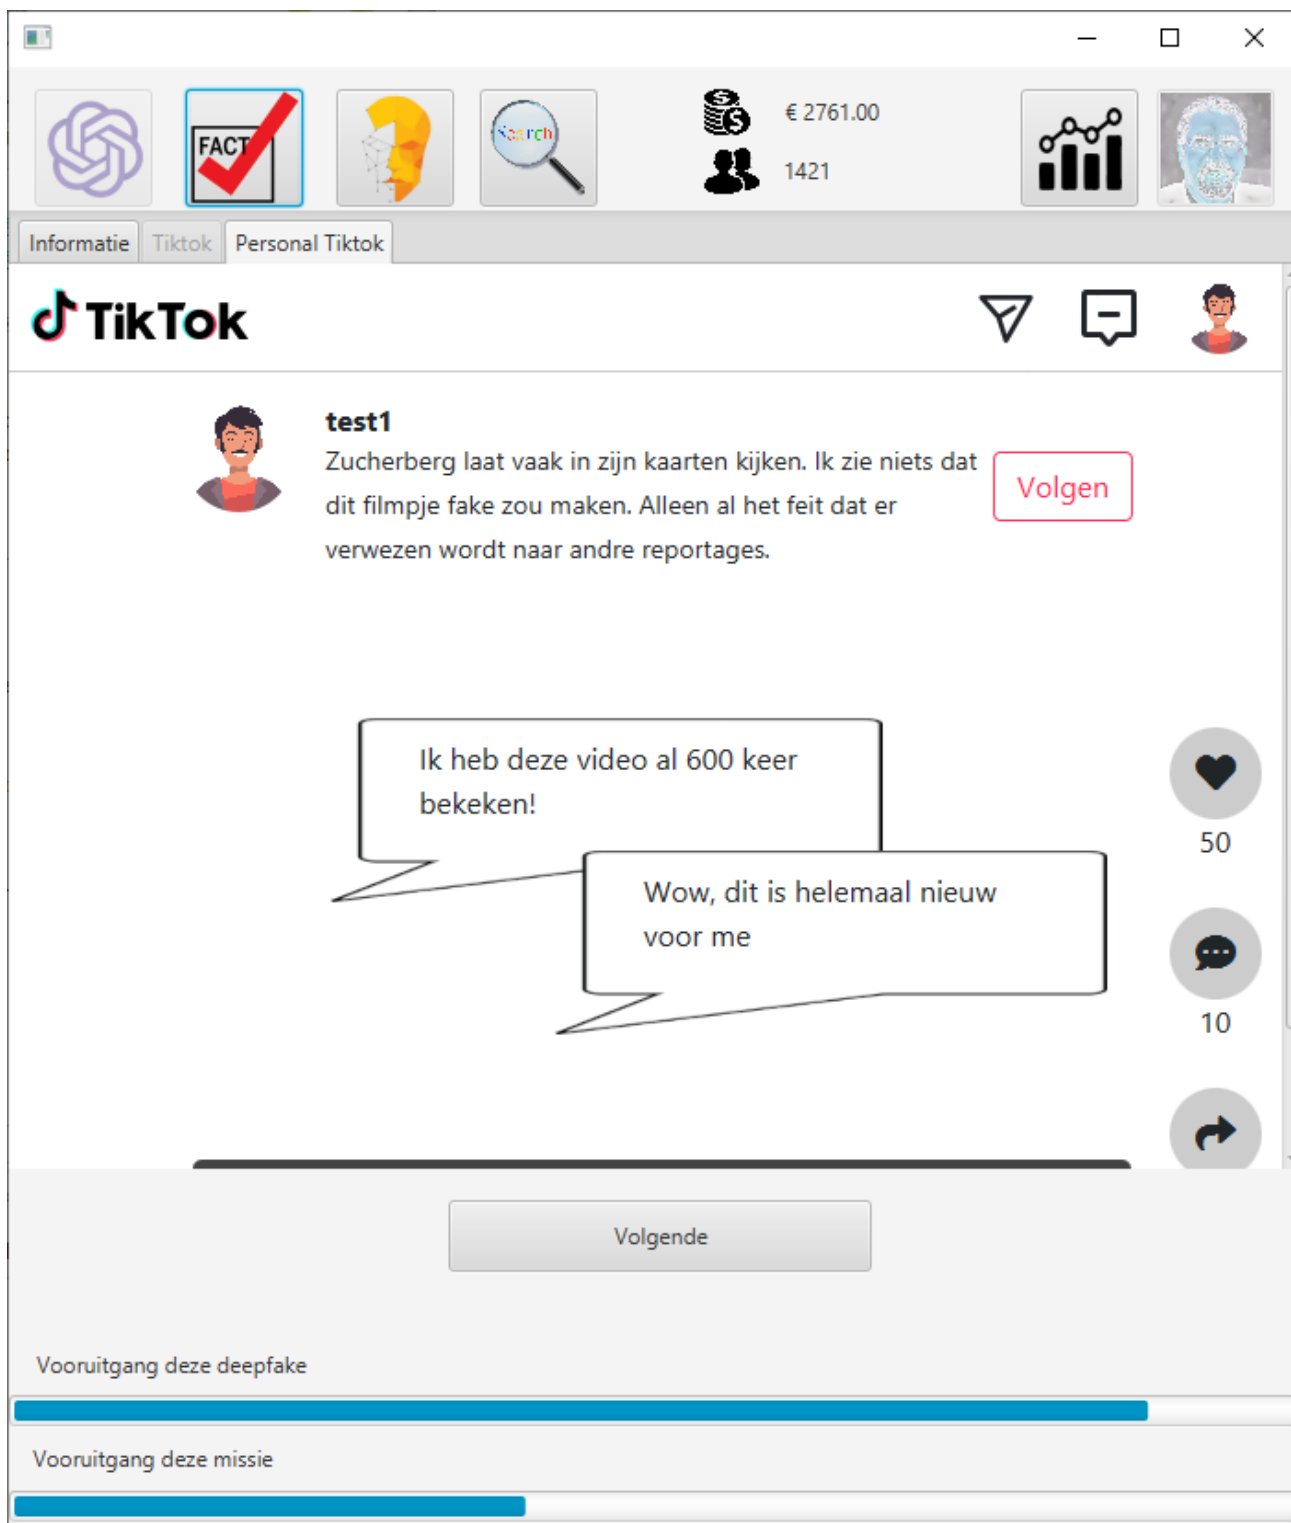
FACT

Search

€ 2761.00

1421

Informatie Tiktok Personal Tiktok

TikTok

test1

Zucherberg laat vaak in zijn kaarten kijken. Ik zie niets dat dit filmpje fake zou maken. Alleen al het feit dat er verwezen wordt naar andre reportages.

Volgen

Ik heb deze video al 600 keer bekeken!

Wow, dit is helemaal nieuw voor me

50

10

Volgende

Vooruitgang deze deepfake

Vooruitgang deze missie